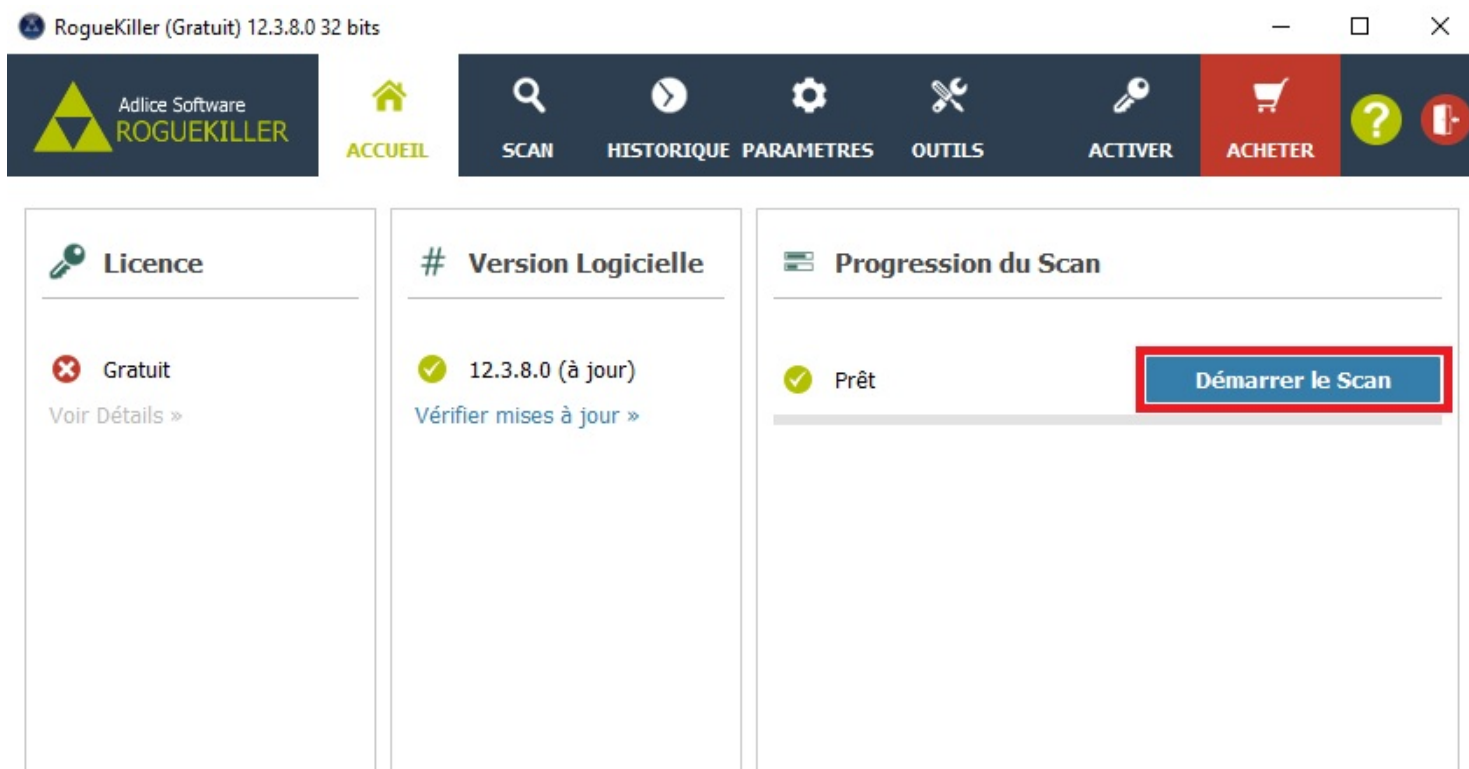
RogueKiller (Gratuit) 12.3.8.0 32 bits

Adlice Software
ROGUEKILLER

ACCUEIL
SCAN
HISTORIQUE
PARAMETRES
OUTILS
ACTIVER
ACHETER

Licence

Gratuit
Voir Détails »

# Version Logicielle

12.3.8.0 (à jour)
Vérifier mises à jour »

Progression du Scan

Prêt
Démarrer le Scan